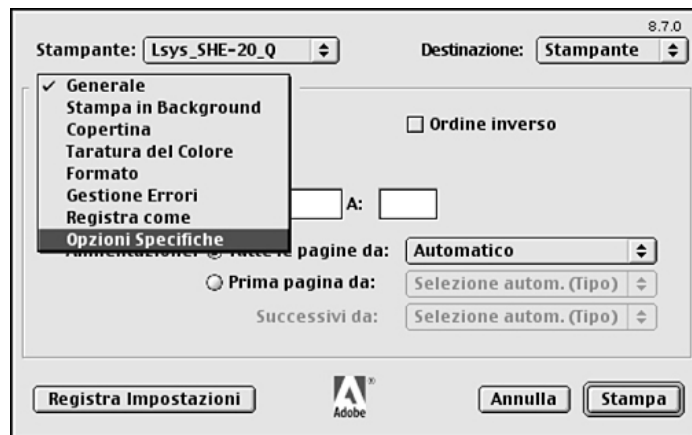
8.7.0
Stampante: Lsys_SHE-20_Q
Destinazione: Stampante

✓ Generale
Stampa in Background
Copertina
Taratura del Colore
Formato
Gestione Errori
Registra come
Opzioni Specifiche

Ordine inverso

A:

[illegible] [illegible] pagine da: Automatico
Prima pagina da: Selezione autom. (Tipo)
Successivi da: Selezione autom. (Tipo)

Registra Impostazioni
Adobe
Annulla
Stampa